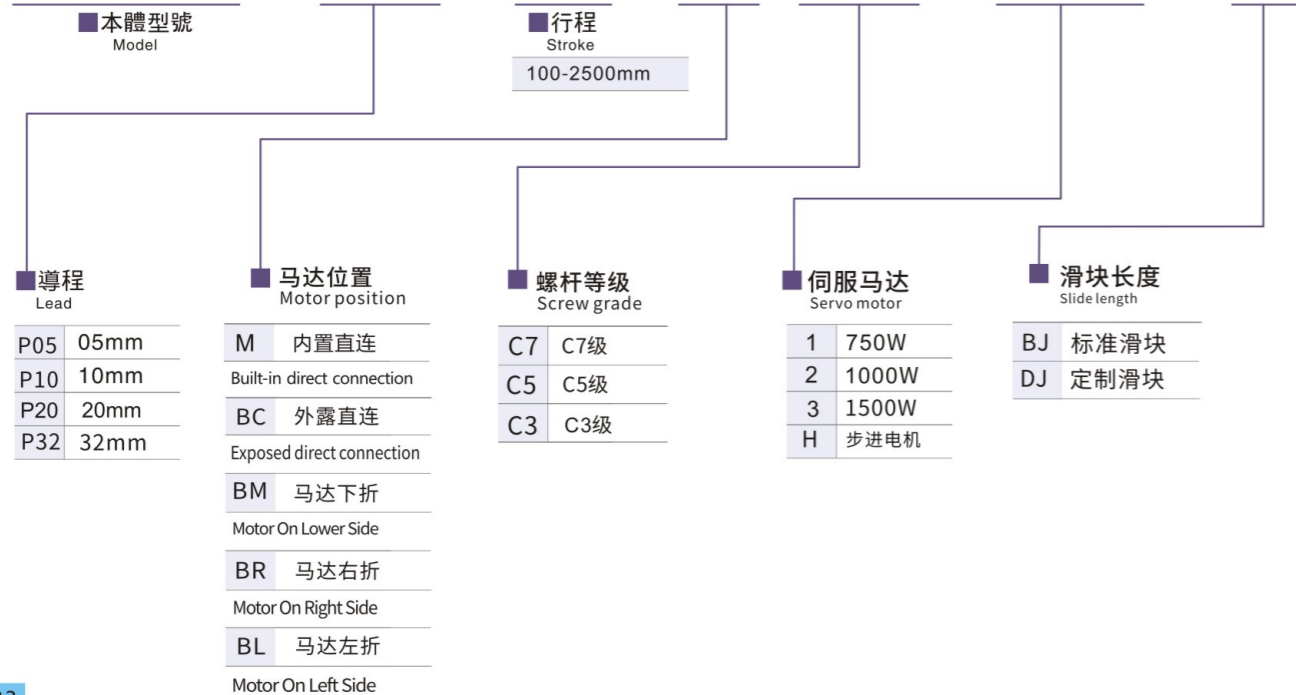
本體型號
Model

行程
Stroke

100-2500mm

導程
Lead

| P05 | 05mm |
|---|---|
| P10 | 10mm |
| P20 | 20mm |
| P32 | 32mm |

马达位置
Motor position

M 内置直连
Built-in direct connection
BC 外露直连
Exposed direct connection
BM 马达下折
Motor On Lower Side
BR 马达右折
Motor On Right Side
BL 马达左折
Motor On Left Side

螺杆等级
Screw grade

| C7 | C7级 |
|---|---|
| C5 | C5级 |
| C3 | C3级 |

伺服马达
Servo motor

| 1 | 750W |
|---|---|
| 2 | 1000W |
| 3 | 1500W |
| H | 步进电机 |

滑块长度
Slide length

| BJ | 标准滑块 |
|---|---|
| DJ | 定制滑块 |

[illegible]